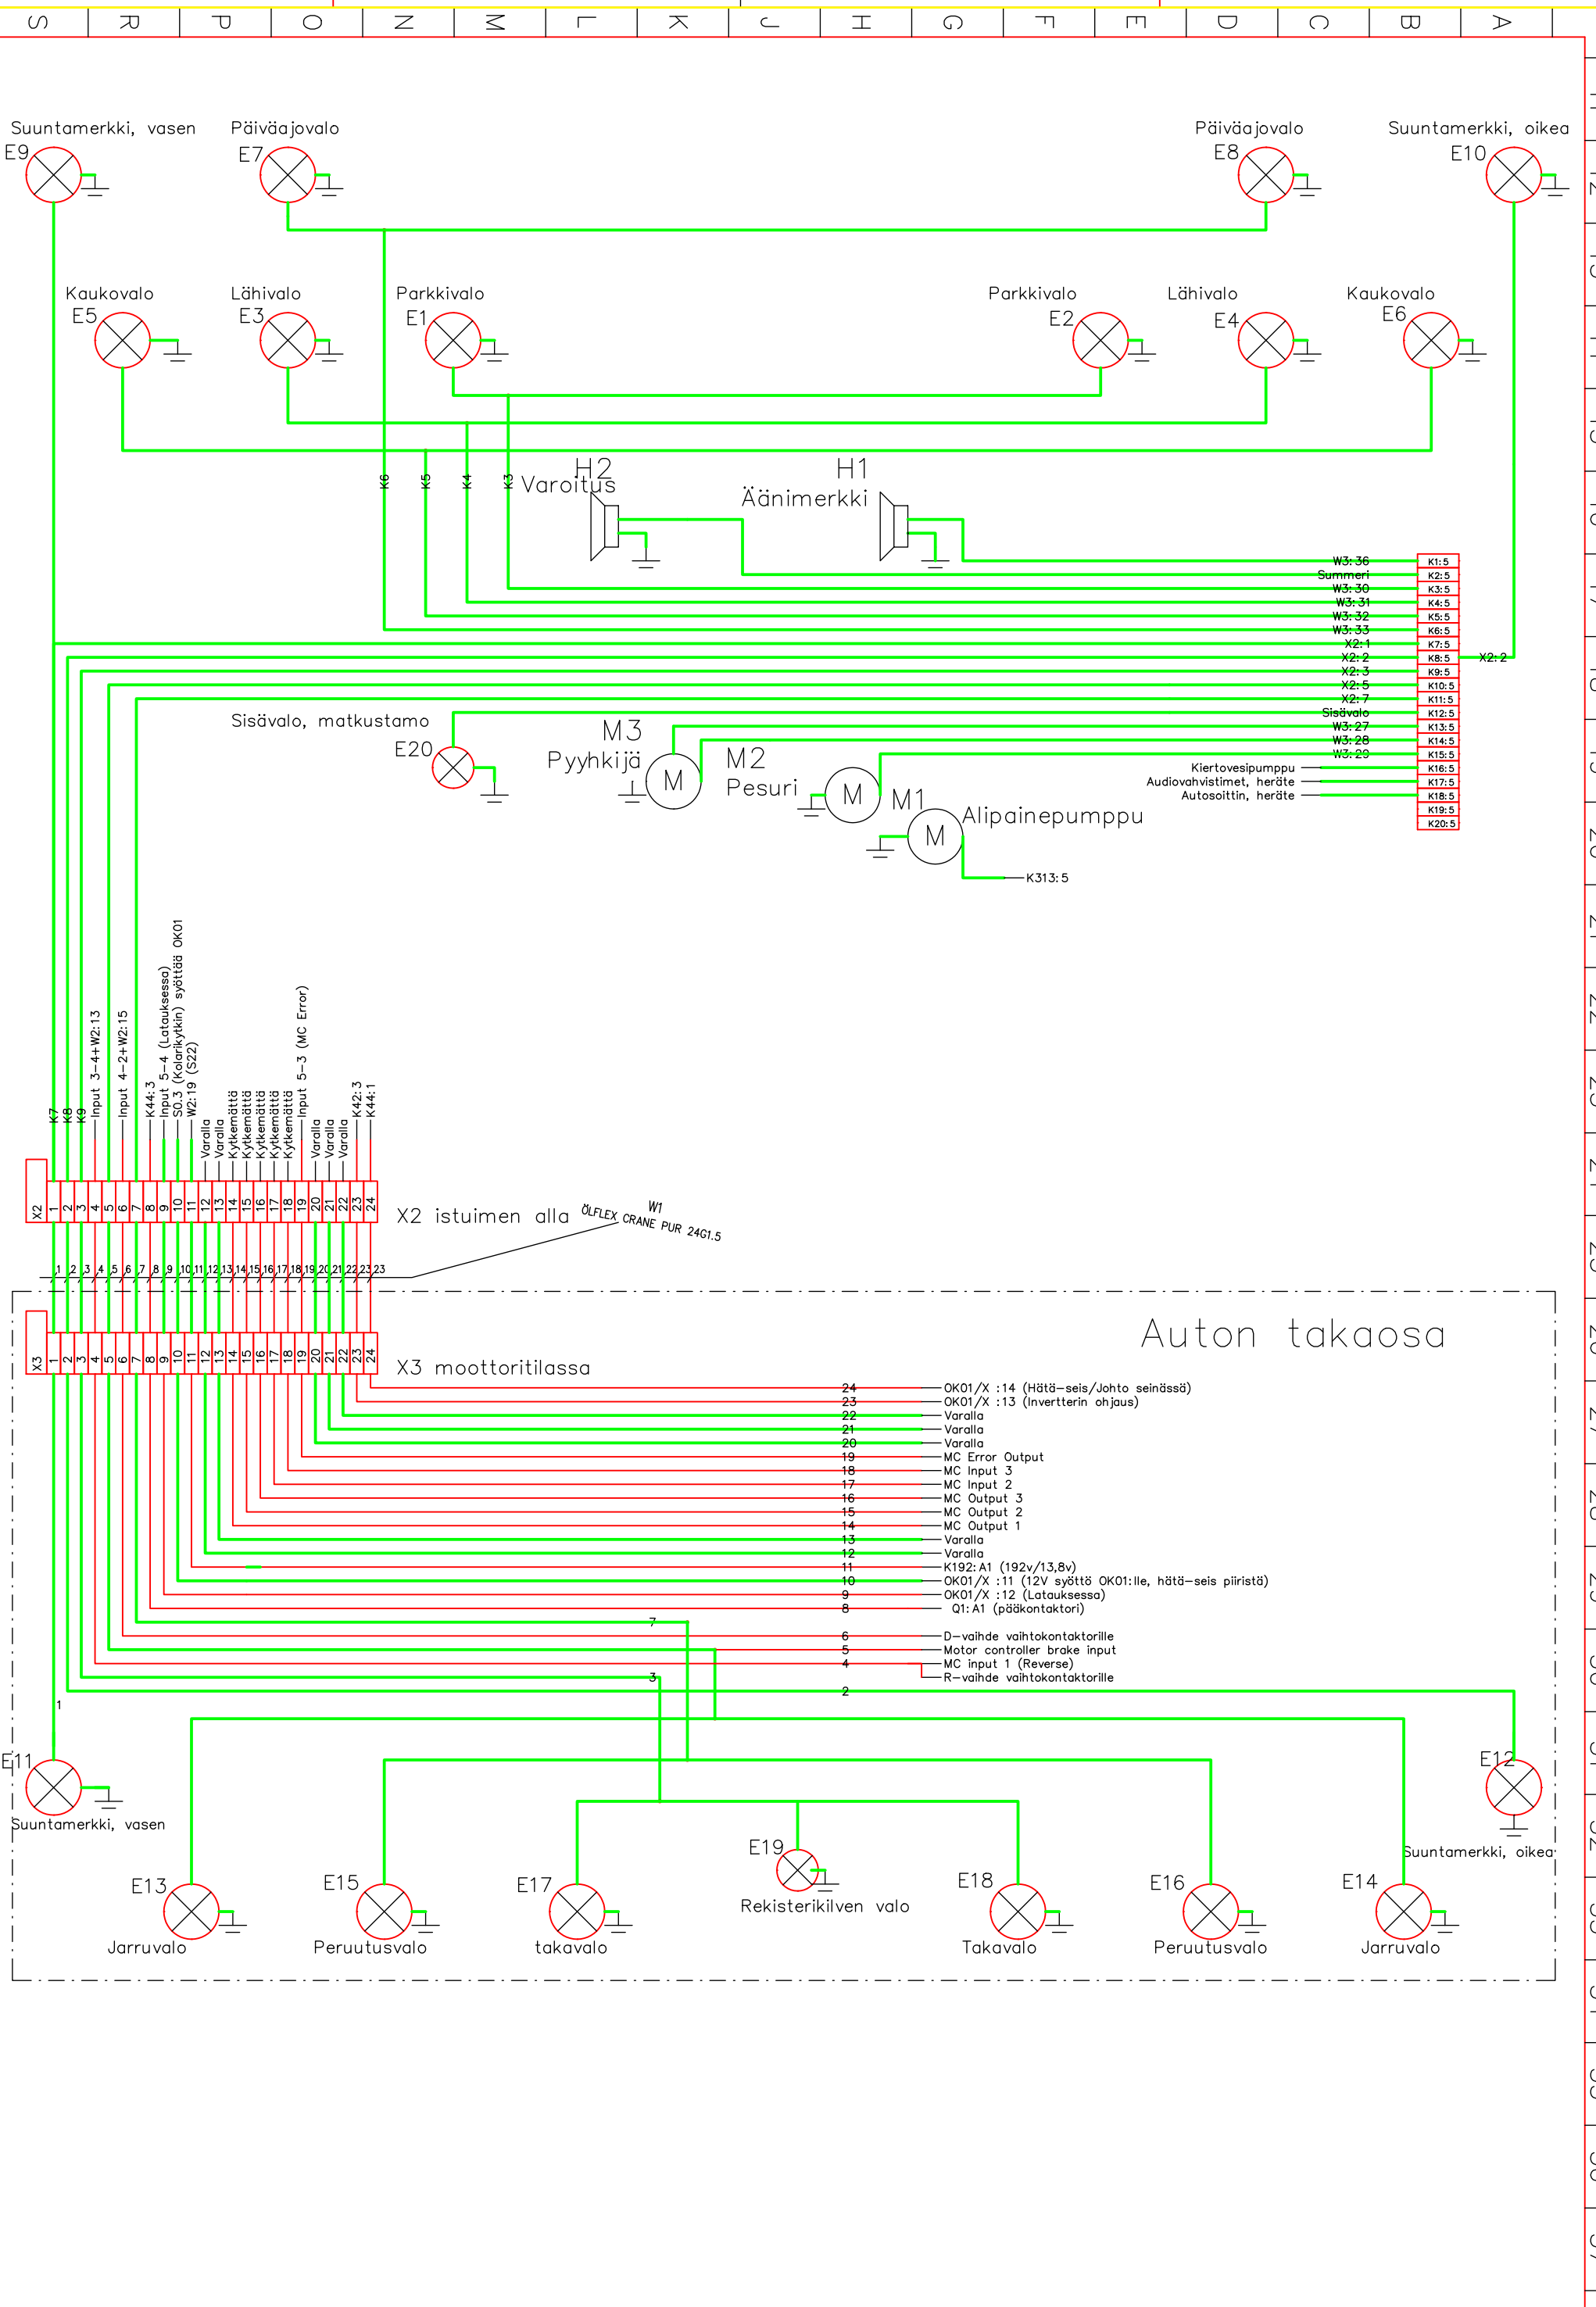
S R P O N M L K J H G F E D C B A

Suuntamerkki, vasen
E9
Päiväajovalo
E7
Päiväajovalo
E8
Suuntamerkki, oikea
E10

Kaukovalo
E5
Lähivalo
E3
Parkkivalo
E1
Parkkivalo
E2
Lähivalo
E4
Kaukovalo
E6

K6 K5 K4 K3
H2
Varoitus
H1
Äänimerkki

W3:36
Summeri
W3:30
W3:31
W3:32
W3:33
X2:1
X2:2
X2:3
X2:5
X2:7
Sisävalo
W3:27
W3:28
W3:29
Kiertovesipumppu
Audiovahvistimet, heräte
Autosoitin, heräte

| K1:5 |
|---|
| K2:5 |
| K3:5 |
| K4:5 |
| K5:5 |
| K6:5 |
| K7:5 |
| K8:5 |
| K9:5 |
| K10:5 |
| K11:5 |
| K12:5 |
| K13:5 |
| K14:5 |
| K15:5 |
| K16:5 |
| K17:5 |
| K18:5 |
| K19:5 |
| K20:5 |

X2:2

Sisävalo, matkustamo
E20
M3
Pyyhkijä
M
M2
Pesuri
M
M1
M
Alipainepumppu
K313:5

K7
K8
K9
Input 3-4+W2:13
Input 4-2+W2:15
K44:3
Input 5-4 (Latauksessa)
S0.3 (Kolarikytkin) syöttää OK01
W2:19 (S22)
Varalla
Varalla
Kytkemättä
Kytkemättä
Kytkemättä
Kytkemättä
Kytkemättä
Input 5-3 (MC Error)
Varalla
Varalla
Varalla
K42:3
K44:1

X2 1 2 3 4 5 6 7 8 9 10 11 12 13 14 15 16 17 18 19 20 21 22 23 24
X2 istuimen alla
W1
ÖLFLEX CRANE PUR 24G1.5
1 2 3 4 5 6 7 8 9 10 11 12 13 14 15 16 17 18 19 20 21 22 23 23

Auton takaosa
X3 1 2 3 4 5 6 7 8 9 10 11 12 13 14 15 16 17 18 19 20 21 22 23 24
X3 moottoritilassa

24 OK01/X :14 (Hätä-seis/Johto seinässä)
23 OK01/X :13 (Invertterin ohjaus)
22 Varalla
21 Varalla
20 Varalla
19 MC Error Output
18 MC Input 3
17 MC Input 2
16 MC Output 3
15 MC Output 2
14 MC Output 1
13 Varalla
12 Varalla
11 K192:A1 (192v/13,8v)
10 OK01/X :11 (12V syöttö OK01:lle, hätä-seis piiristä)
9 OK01/X :12 (Latauksessa)
8 Q1:A1 (pääkontaktori)
7
6 D-vaihde vaihtokontaktorille
5 Motor controller brake input
4 MC input 1 (Reverse)
R-vaihde vaihtokontaktorille
3
2
1

E11
Suuntamerkki, vasen
E12
Suuntamerkki, oikea
E19
Rekisterikilven valo
E13
Jarruvalo
E15
Peruutusvalo
E17
takavalo
E18
Takavalo
E16
Peruutusvalo
E14
Jarruvalo